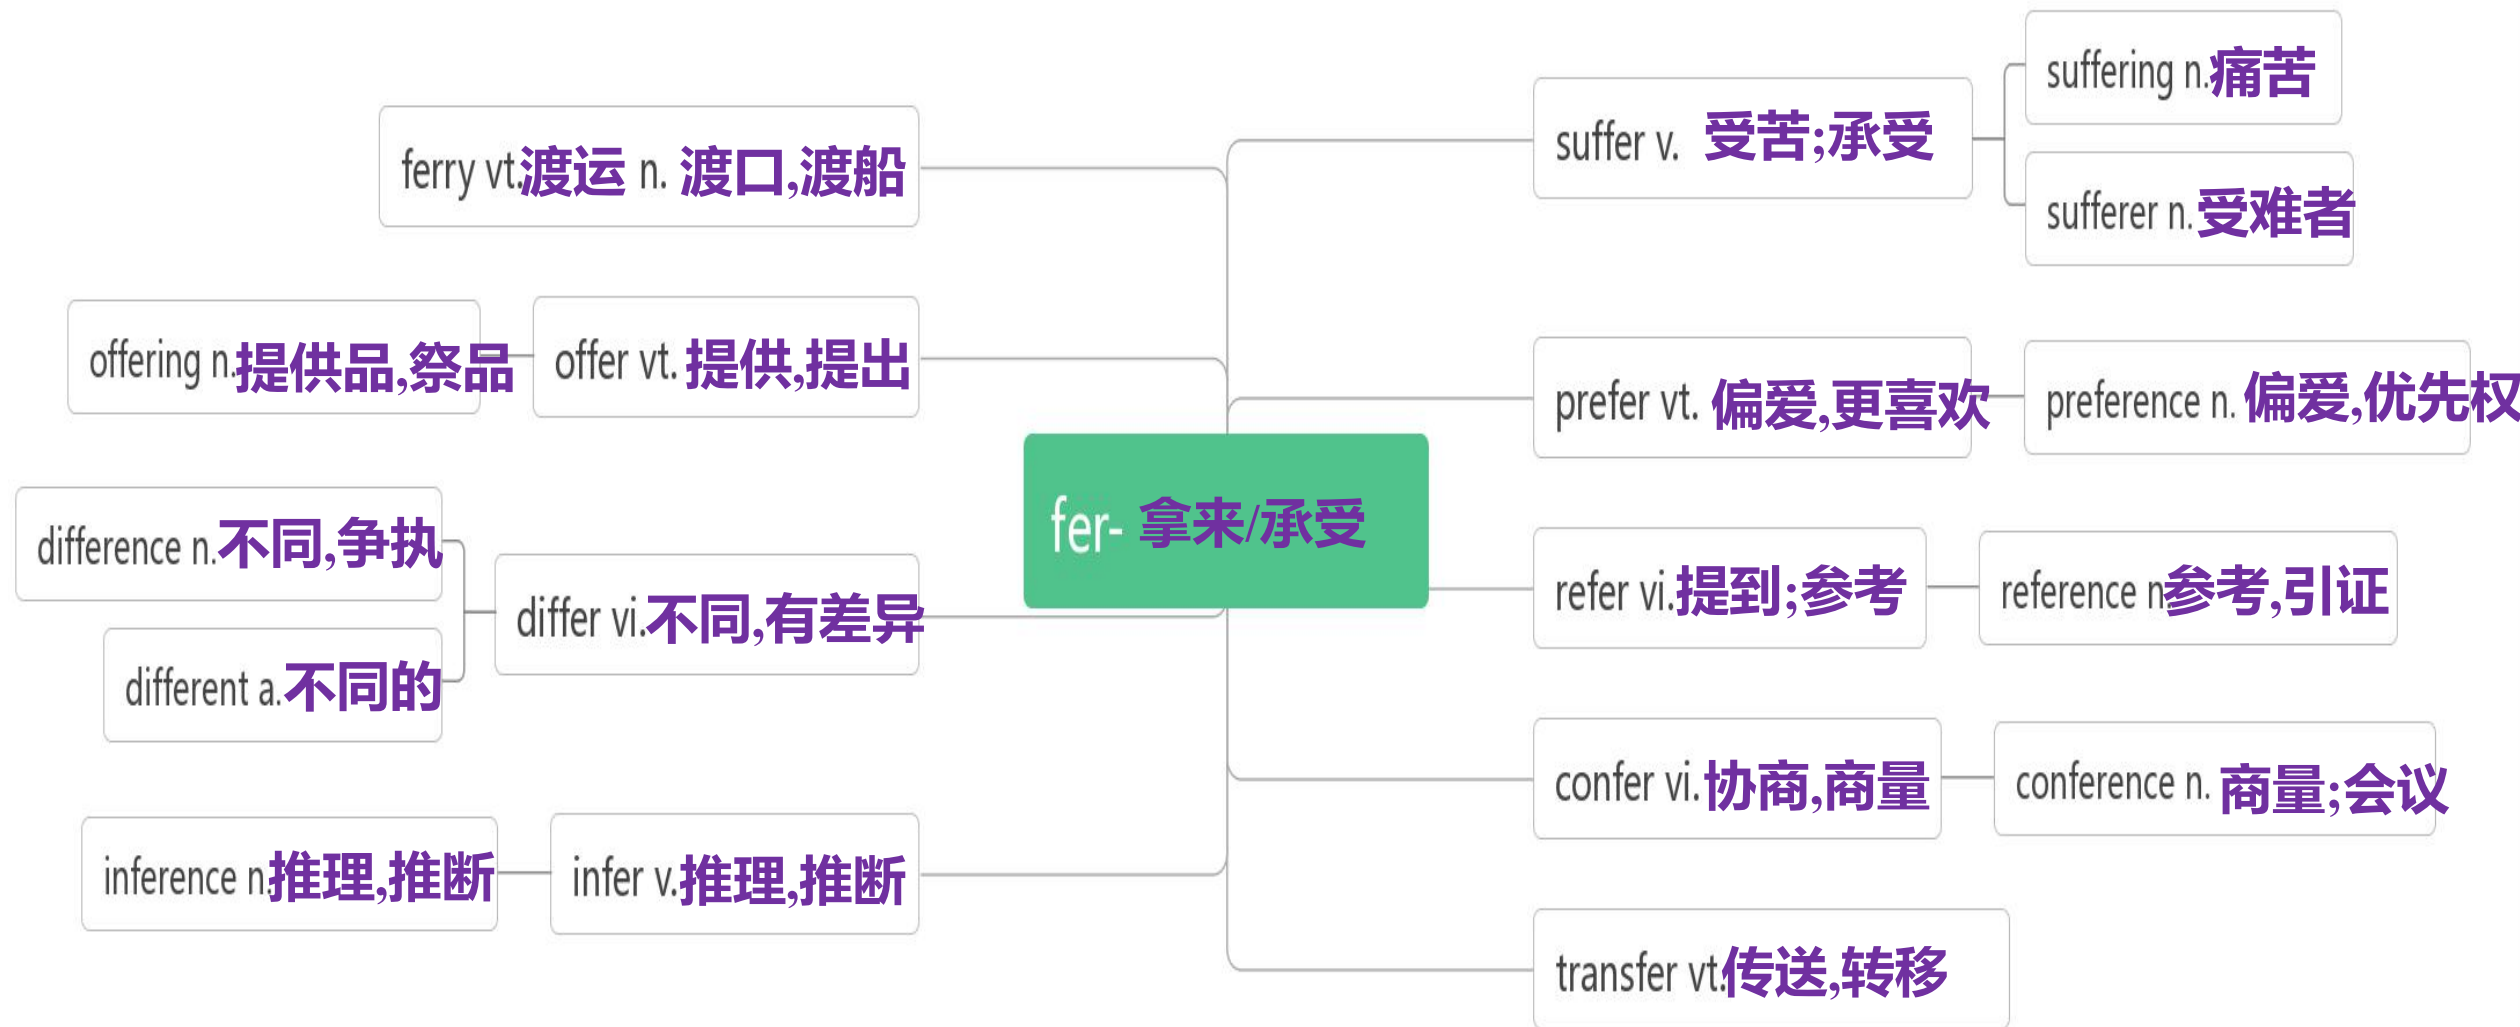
fer- 拿来/承受

ferry vt.渡运 n. 渡口,渡船

offer vt. 提供,提出

offering n.提供品,祭品

differ vi.不同,有差异

difference n.不同,争执

different a.不同的

infer v.推理,推断

inference n.推理,推断

suffer v. 受苦;承受

suffering n.痛苦

sufferer n.受难者

prefer vt. 偏爱,更喜欢

preference n. 偏爱,优先权

refer vi.提到;参考

reference n.参考,引证

confer vi.协商,商量

conference n. 商量;会议

transfer vt.传送,转移